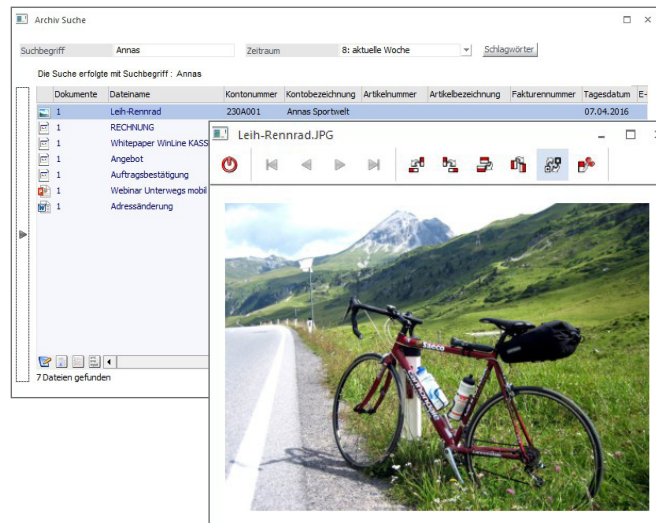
Archiv Suche

Suchbegriff Annas Zeitraum 8: aktuelle Woche Schlagwörter

Die Suche erfolgte mit Suchbegriff : Annas

| Dokumente | Dateiname | Kontonummer | Kontobezeichnung | Artikelnummer | Artikelbezeichnung | Fakturennummer | Tagesdatum | E- |
|---|---|---|---|---|---|---|---|---|
| 1 | Leih-Rennrad | 230A001 | Annas Sportwelt | | | | 07.04.2016 | |
| 1 | RECHNUNG | | | | | | | |
| 1 | Whitepaper WinLine KASS | | | | | | | |
| 1 | Angebot | | | | | | | |
| 1 | Auftragsbestätigung | | | | | | | |
| 1 | Webinar Unterwegs mobil | | | | | | | |
| 1 | Adressänderung | | | | | | | |

7 Dateien gefunden

Leih-Rennrad.JPG